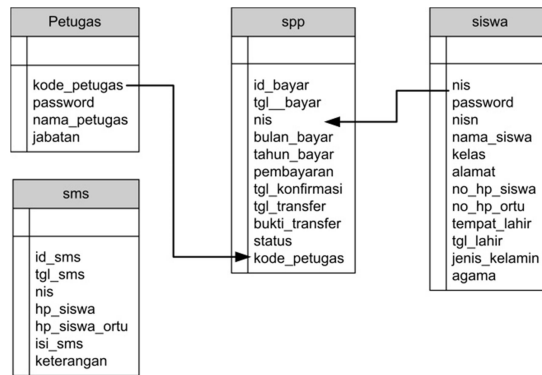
Petugas

kode_petugas
password
nama_petugas
jabatan

spp

id_bayar
tgl__bayar
nis
bulan_bayar
tahun_bayar
pembayaran
tgl_konfirmasi
tgl_transfer
bukti_transfer
status
kode_petugas

siswa

nis
password
nisn
nama_siswa
kelas
alamat
no_hp_siswa
no_hp_ortu
tempat_lahir
tgl_lahir
jenis_kelamin
agama

sms

id_sms
tgl_sms
nis
hp_siswa
hp_siswa_ortu
isi_sms
keterangan